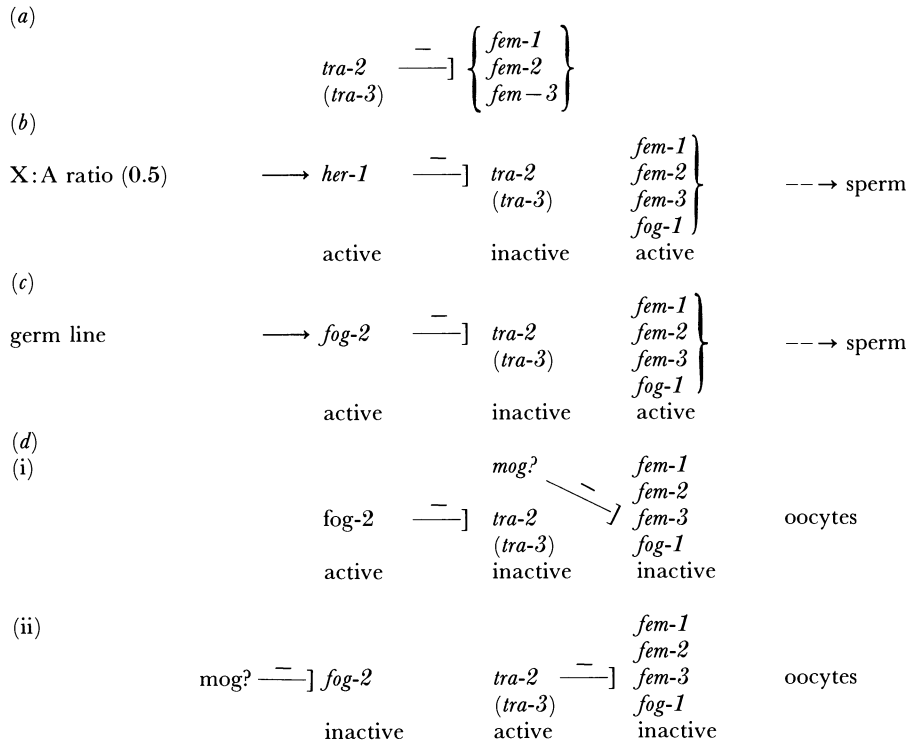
(a)

tra-2 (tra-3) —] {fem-1 fem-2 fem–3}

(b)

X:A ratio (0.5) ⟶ her-1 —] tra-2 (tra-3) fem-1 fem-2 fem-3 fog-1 --→ sperm

active inactive active

(c)

germ line ⟶ fog-2 —] tra-2 (tra-3) fem-1 fem-2 fem-3 fog-1 --→ sperm

active inactive active

(d)

(i)

mog? —] fem-1 fem-2 fem-3 fog-1

fog-2 —] tra-2 (tra-3) oocytes

active inactive inactive

(ii)

mog? —] fog-2 tra-2 (tra-3) —] fem-1 fem-2 fem-3 fog-1 oocytes

inactive active inactive